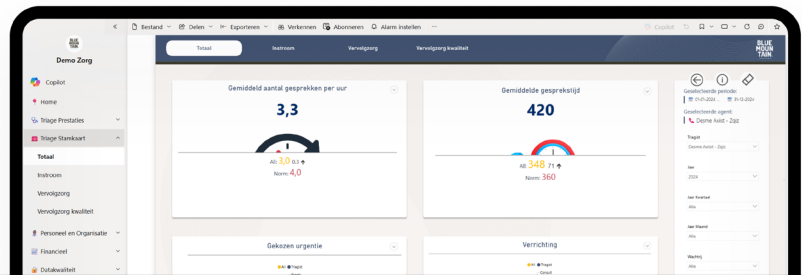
«
Bestand
Delen
Exporteren
Verkennen
Abonneren
Alarm instellen
···
Copilot

BLUE MOUNTAIN
Demo Zorg
Copilot
Home
Triage Prestaties
Triage Stamkaart
Totaal
Instroom
Vervolgzorg
Vervolgzorg kwaliteit
Personeel en Organisatie
Financieel
Datakwaliteit

Totaal
Instroom
Vervolgzorg
Vervolgzorg kwaliteit
BLUE MOUNTAIN

Gemiddeld aantal gesprekken per uur
3,3
All: 3,0 0,3
Norm: 4,0

Gemiddelde gesprekstijd
420
All: 348 71
Norm: 360

Geselecteerde periode:
01-01-2024 31-12-2024
Geselecteerde agent:
Desmie Aviot - Zorg
Triagist
Desmie Aviot - Zorg
Jaar
2024
Jaar Kwartaal
Alle
Jaar Maand
Alle
Weeknaj
Alle

Gekozen urgentie
Verrichting
Triagist
Consult